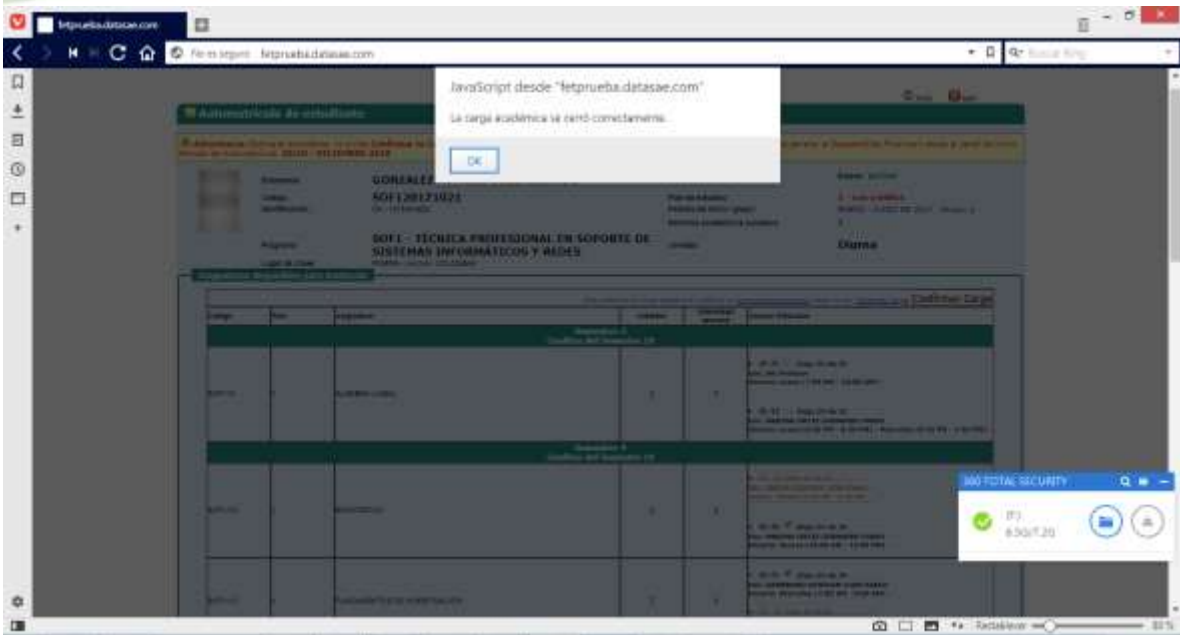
fetprueba.datasae.com

No es seguro fetprueba.datasae.com

Buscar Bing

JavaScript desde "fetprueba.datasae.com"

La carga académica se cerró correctamente.

OK

Automatrícula de estudiante

GONZALEZ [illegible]

SOF120123021

SOF1 - TÉCNICA PROFESIONAL EN SOPORTE DE SISTEMAS INFORMÁTICOS Y REDES

Diurna

Confirmar Carga

360 TOTAL SECURITY

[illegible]

Restablecer

80%